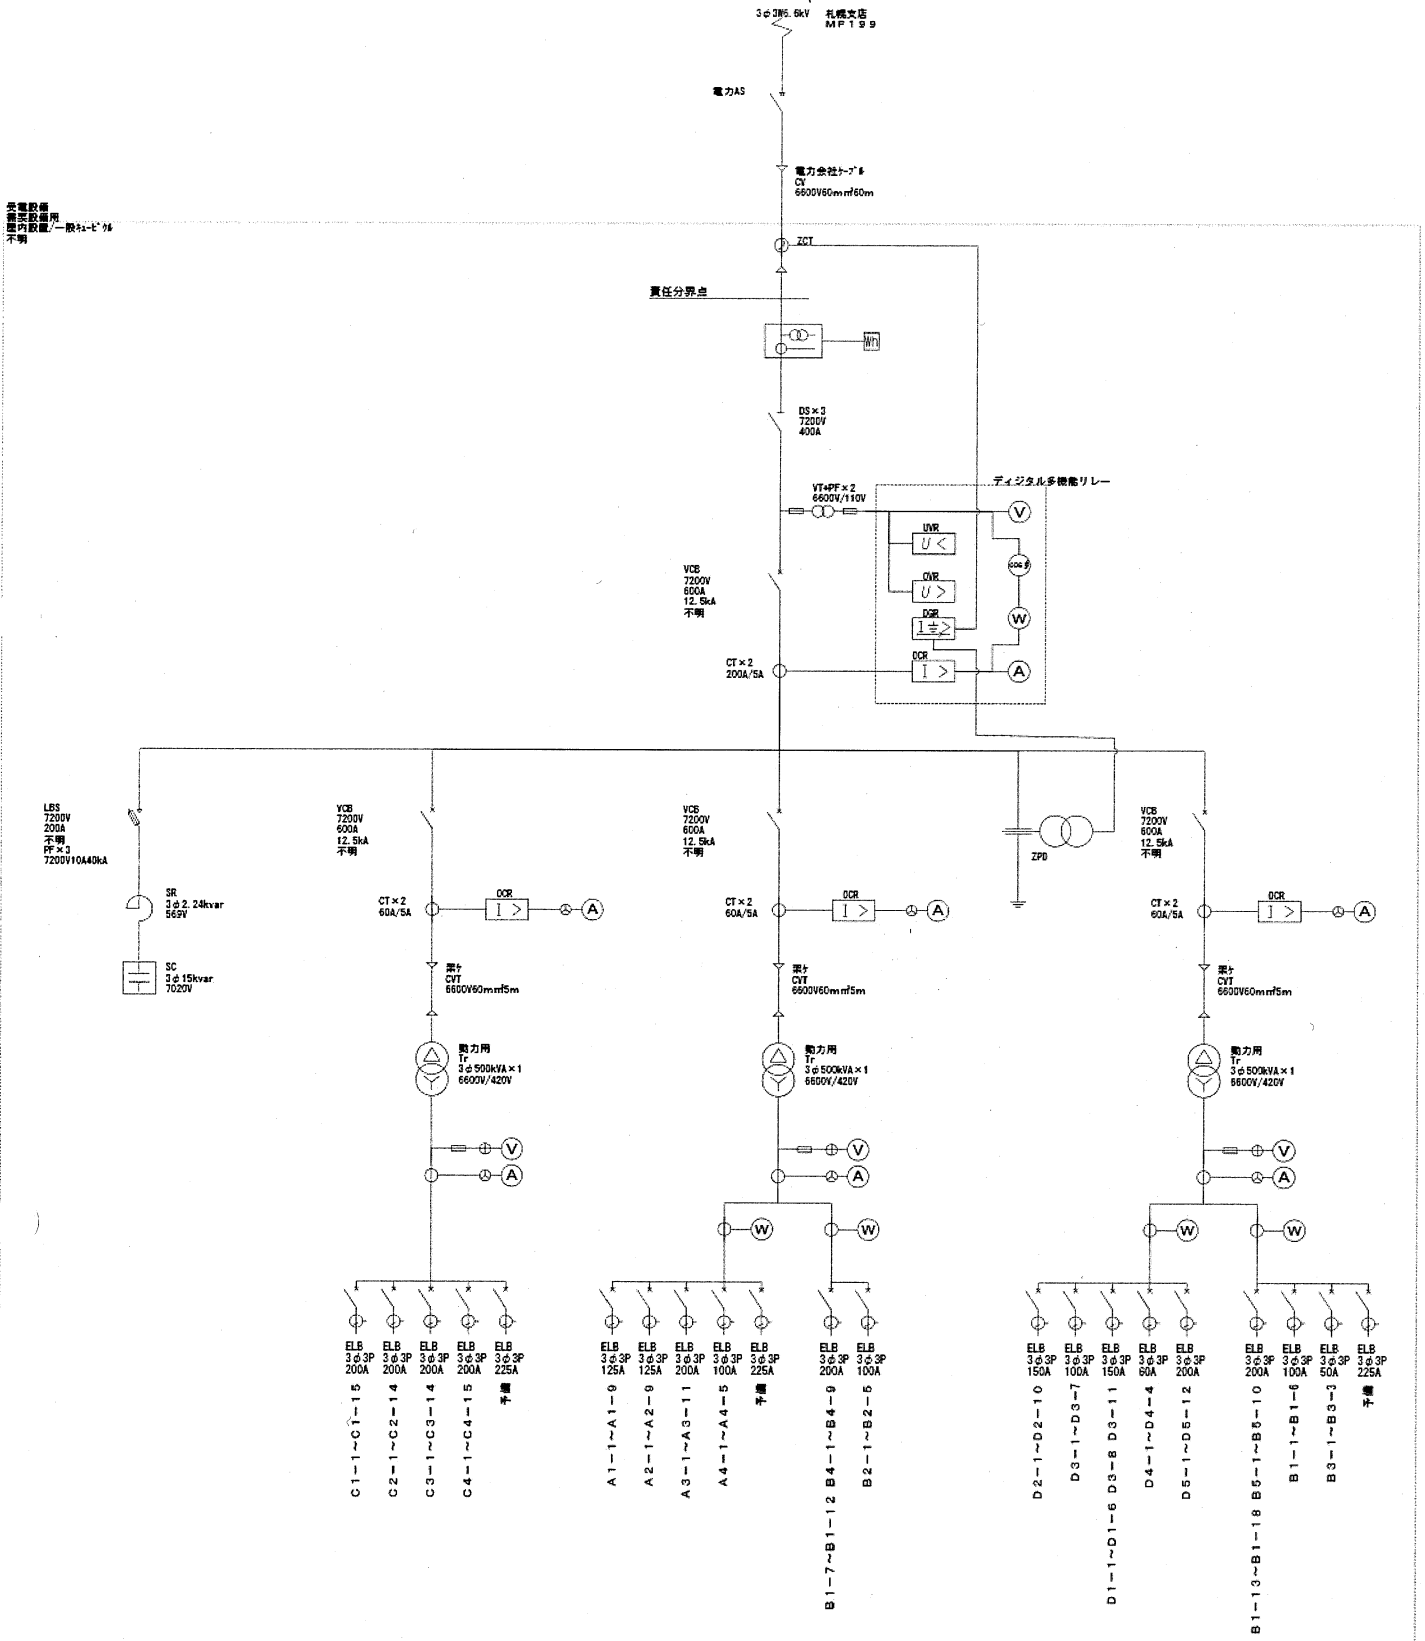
3φ3W6.6kV 札幌支店 MF199

電力AS

電力会社ケーブル
CV
6600V60mm²60m

受電設備
需要設備用
屋内設置/一般キュービクル
不明

ZCT

責任分界点

Wh

DS×3
7200V
400A

ディジタル多機能リレー

VT+PF×2
6600V/110V

V

UVR
U<

OVR
U>

DGR
I≐>

OCR
I>

cosφ

W

A

VCB
7200V
600A
12.5kA
不明

CT×2
200A/5A

LBS
7200V
200A
不明
PF×3
7200V10A40kA

SR
3φ2.24kvar
569V

SC
3φ15kvar
7020V

VCB
7200V
600A
12.5kA
不明

CT×2
60A/5A

OCR
I>
A

架ケ
CVT
6600V60mm²5m

動力用
Tr
3φ500kVA×1
6600V/420V

V
A

ELB 3φ3P 200A C1−1~C1−15
ELB 3φ3P 200A C2−1~C2−14
ELB 3φ3P 200A C3−1~C3−14
ELB 3φ3P 200A C4−1~C4−15
ELB 3φ3P 225A 予備

VCB
7200V
600A
12.5kA
不明

CT×2
60A/5A

OCR
I>
A

架ケ
CVT
6600V60mm²5m

動力用
Tr
3φ500kVA×1
6600V/420V

V
A
W
W

ELB 3φ3P 125A A1−1~A1−9
ELB 3φ3P 125A A2−1~A2−9
ELB 3φ3P 200A A3−1~A3−11
ELB 3φ3P 100A A4−1~A4−5
ELB 3φ3P 225A 予備
ELB 3φ3P 200A B1−7~B1−12 B4−1~B4−9
ELB 3φ3P 100A B2−1~B2−5

ZPD

VCB
7200V
600A
12.5kA
不明

CT×2
60A/5A

OCR
I>
A

架ケ
CVT
6600V60mm²5m

動力用
Tr
3φ500kVA×1
6600V/420V

V
A
W
W

ELB 3φ3P 150A D2−1~D2−10
ELB 3φ3P 100A D3−1~D3−7
ELB 3φ3P 150A D1−1~D1−6 D3−8 D3−11
ELB 3φ3P 60A D4−1~D4−4
ELB 3φ3P 200A D5−1~D5−12
ELB 3φ3P 200A B1−13~B1−18 B5−1~B5−10
ELB 3φ3P 100A B1−1~B1−6
ELB 3φ3P 50A B3−1~B3−3
ELB 3φ3P 225A 予備